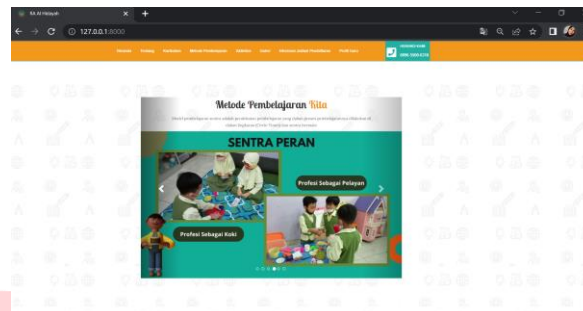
RA Al Hidayah

127.0.0.1:8000

Beranda Tentang Fasilitas Metode Pembelajaran Kegiatan Galeri Informasi Jadwal Pendaftaran Profil Guru

HUBUNGI KAMI
0896-7809-6734

Metode Pembelajaran Kita

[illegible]

SENTRA PERAN

Profesi Sebagai Pelayan

Profesi Sebagai Koki